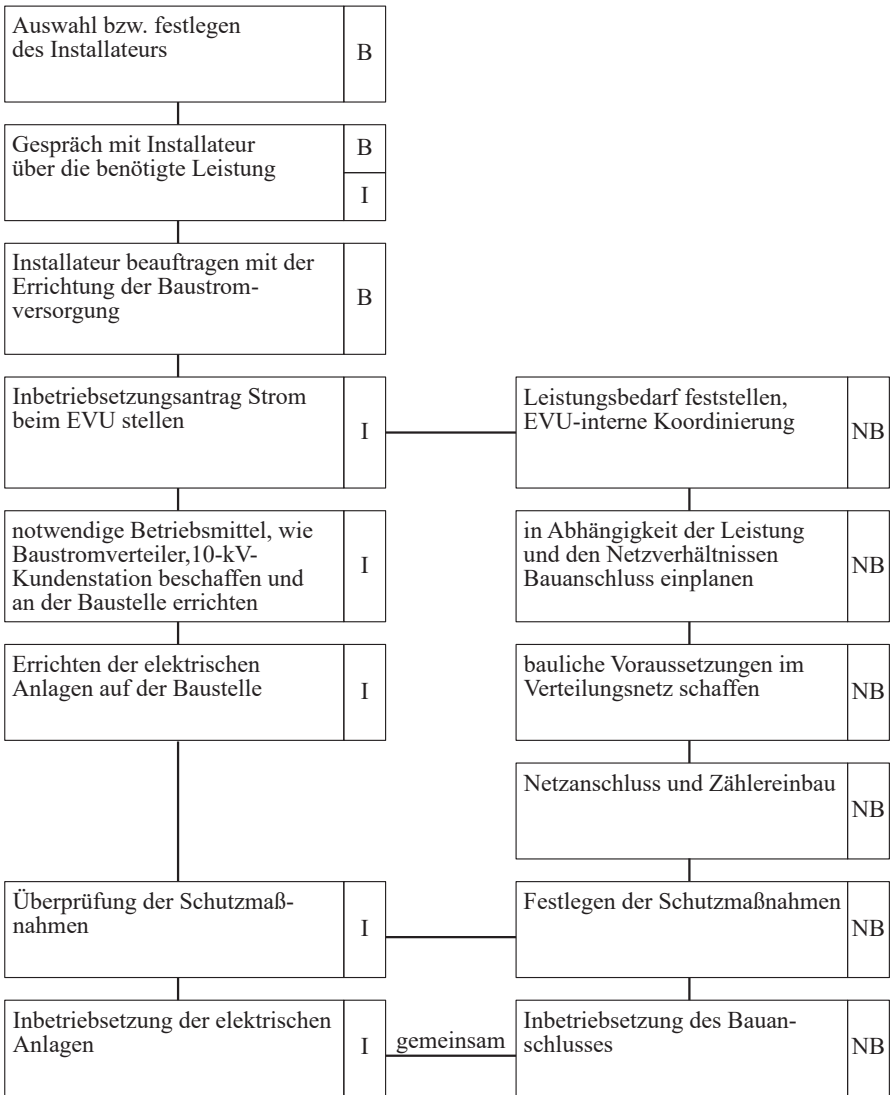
Auswahl bzw. festlegen des Installateurs | B

Gespräch mit Installateur über die benötigte Leistung | B | I

Installateur beauftragen mit der Errichtung der Baustromversorgung | B

Inbetriebsetzungsantrag Strom beim EVU stellen | I

notwendige Betriebsmittel, wie Baustromverteiler,10-kV-Kundenstation beschaffen und an der Baustelle errichten | I

Errichten der elektrischen Anlagen auf der Baustelle | I

Überprüfung der Schutzmaßnahmen | I

Inbetriebsetzung der elektrischen Anlagen | I

Leistungsbedarf feststellen, EVU-interne Koordinierung | NB

in Abhängigkeit der Leistung und den Netzverhältnissen Bauanschluss einplanen | NB

bauliche Voraussetzungen im Verteilungsnetz schaffen | NB

Netzanschluss und Zählereinbau | NB

Festlegen der Schutzmaßnahmen | NB

gemeinsam

Inbetriebsetzung des Bauanschlusses | NB